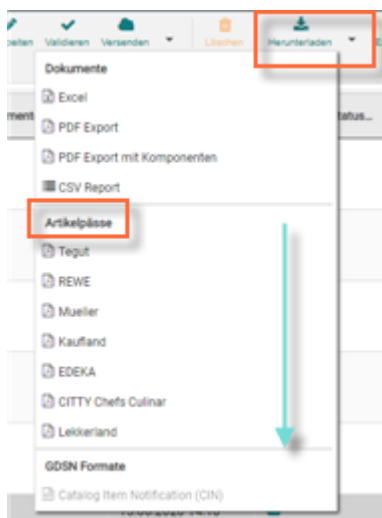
beiten Validieren Versenden Löschen Herunterladen

ment Status

Dokumente

Excel

PDF Export

PDF Export mit Komponenten

CSV Report

Artikelpässe

Tegut

REWE

Mueller

Kaufland

EDEKA

CITTY Chefs Culinar

Lekkerland

GDSN Formate

Catalog Item Notification (CIN)

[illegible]